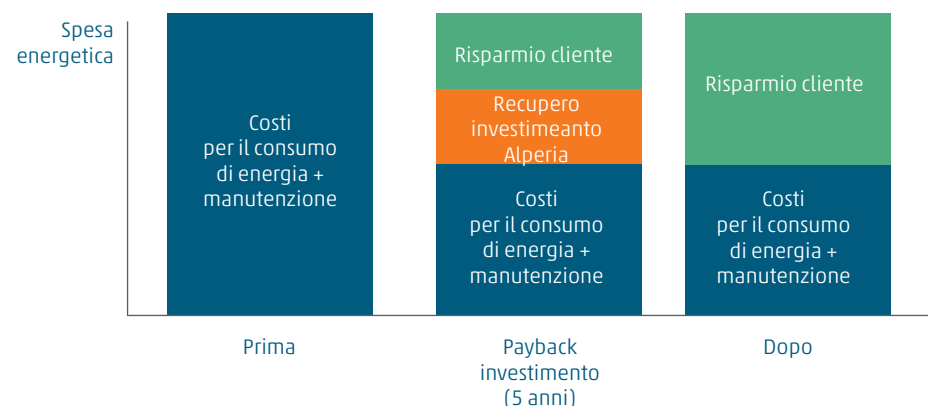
Spesa energetica

Costi per il consumo di energia + manutenzione

Risparmio cliente

Recupero investimeanto Alperia

Costi per il consumo di energia + manutenzione

Risparmio cliente

Costi per il consumo di energia + manutenzione

Prima

Payback investimento (5 anni)

Dopo